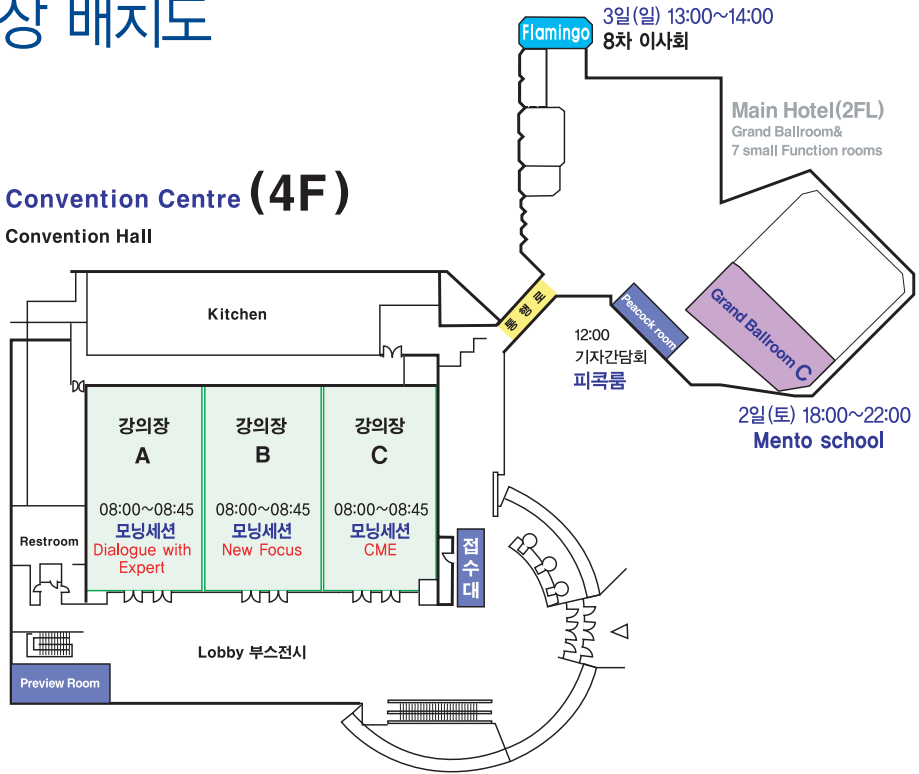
상 배치도

Flamingo
3일(일) 13:00~14:00
8차 이사회

Main Hotel(2FL)
Grand Ballroom&
7 small Function rooms

Convention Centre (4F)
Convention Hall

Kitchen

연결통로

Peacock room

12:00
기자간담회
피콕룸

Grand Ballroom C

2일(토) 18:00~22:00
Mento school

강의장
A
08:00~08:45
모닝세션
Dialogue with Expert

강의장
B
08:00~08:45
모닝세션
New Focus

강의장
C
08:00~08:45
모닝세션
CME

접수대

Restroom

Lobby 부스전시

Preview Room